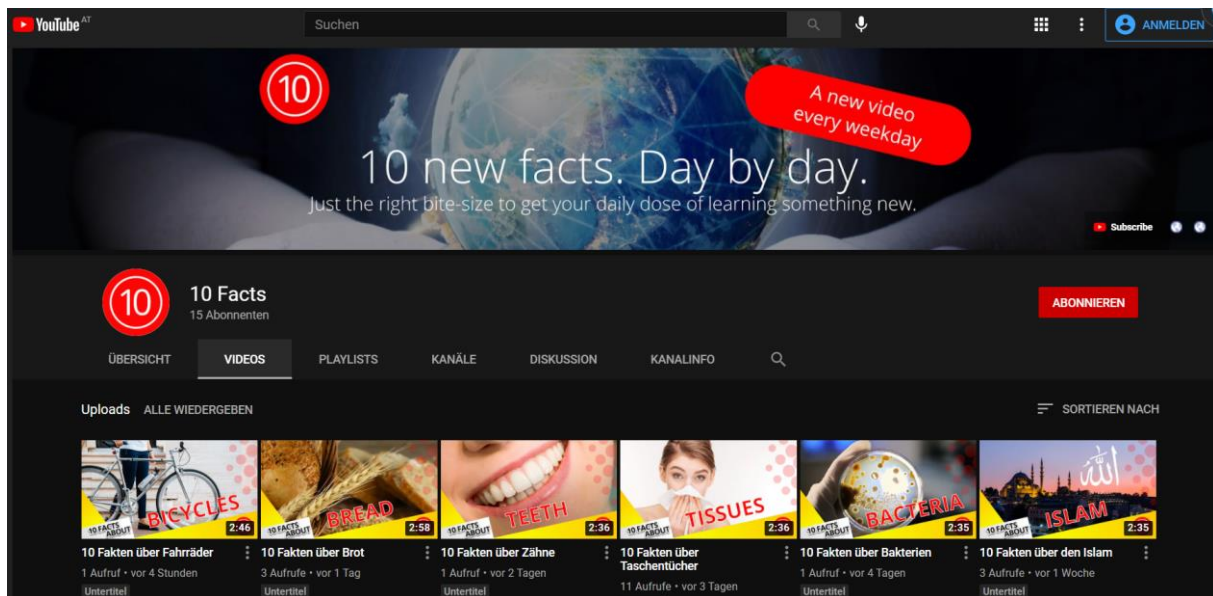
YouTube AT

Suchen

ANMELDEN

10

A new video every weekday

10 new facts. Day by day.

Just the right bite-size to get your daily dose of learning something new.

Subscribe

10

10 Facts
15 Abonnenten

ABONNIEREN

ÜBERSICHT VIDEOS PLAYLISTS KANÄLE DISKUSSION KANALINFO

Uploads ALLE WIEDERGEBEN

SORTIEREN NACH

10 FACTS ABOUT BICYCLES 2:46
10 Fakten über Fahrräder
1 Aufruf • vor 4 Stunden
Untertitel

10 FACTS ABOUT BREAD 2:58
10 Fakten über Brot
3 Aufrufe • vor 1 Tag
Untertitel

10 FACTS ABOUT TEETH 2:36
10 Fakten über Zähne
1 Aufruf • vor 2 Tagen
Untertitel

10 FACTS ABOUT TISSUES 2:36
10 Fakten über Taschentücher
11 Aufrufe • vor 3 Tagen

10 FACTS ABOUT BACTERIA 2:35
10 Fakten über Bakterien
1 Aufruf • vor 4 Tagen
Untertitel

10 FACTS ABOUT ISLAM 2:35
10 Fakten über den Islam
3 Aufrufe • vor 1 Woche
Untertitel